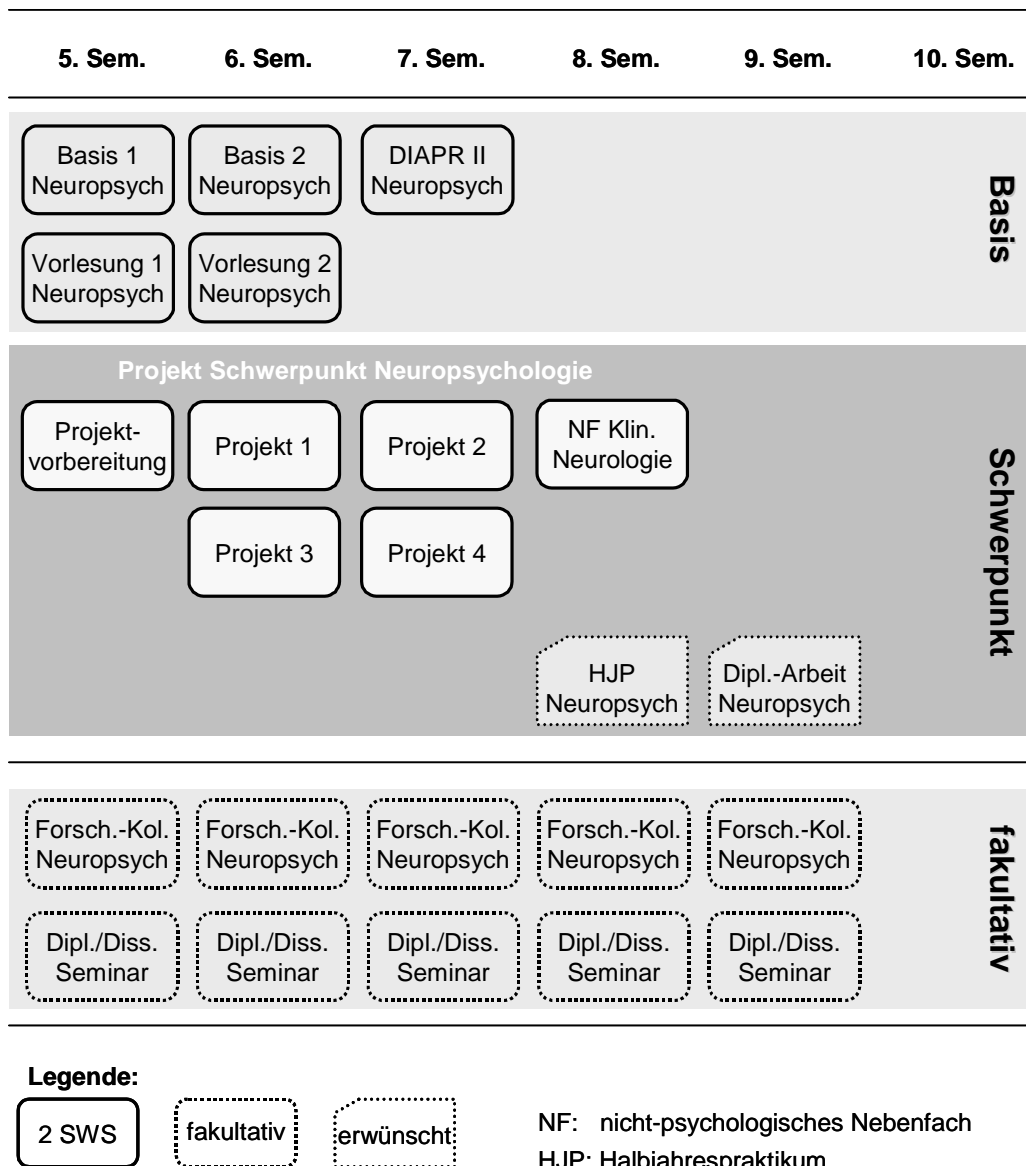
5. Sem. 6. Sem. 7. Sem. 8. Sem. 9. Sem. 10. Sem.

Basis 1 Neuropsych

Basis 2 Neuropsych

DIAPR II Neuropsych

Vorlesung 1 Neuropsych

Vorlesung 2 Neuropsych

Basis

Projekt Schwerpunkt Neuropsychologie

Projektvorbereitung

Projekt 1

Projekt 2

NF Klin. Neurologie

Projekt 3

Projekt 4

HJP Neuropsych

Dipl.-Arbeit Neuropsych

Schwerpunkt

Forsch.-Kol. Neuropsych

Forsch.-Kol. Neuropsych

Forsch.-Kol. Neuropsych

Forsch.-Kol. Neuropsych

Forsch.-Kol. Neuropsych

Dipl./Diss. Seminar

Dipl./Diss. Seminar

Dipl./Diss. Seminar

Dipl./Diss. Seminar

Dipl./Diss. Seminar

fakultativ

Legende:

2 SWS

fakultativ

erwünscht

NF: nicht-psychologisches Nebenfach

HJP: Halbjahrespraktikum